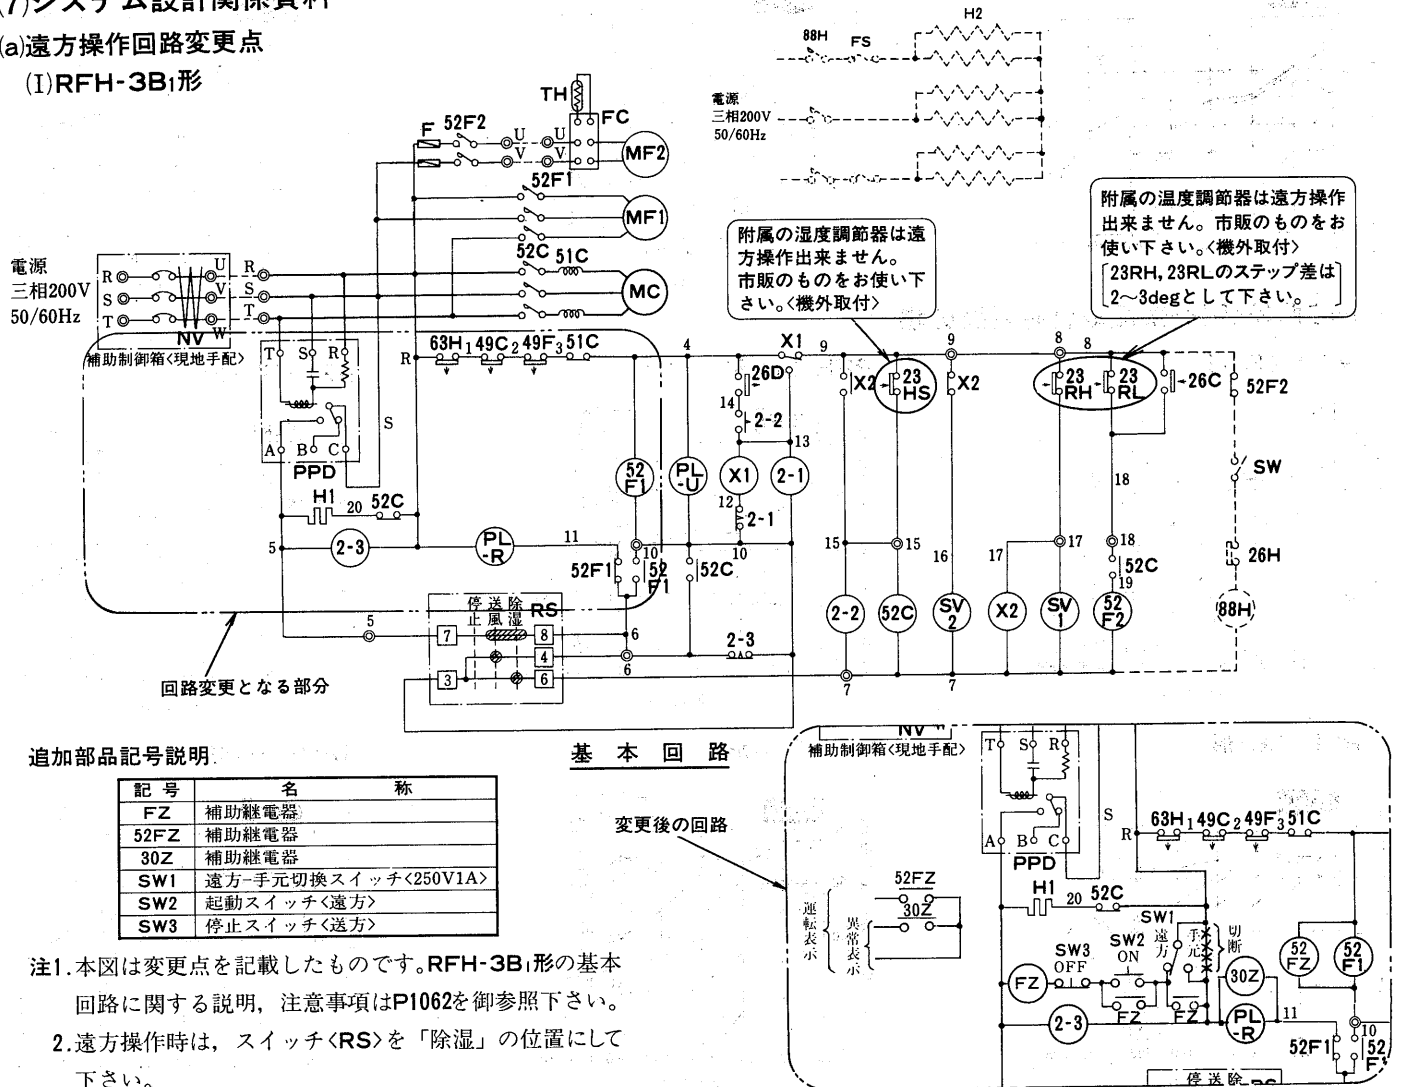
(7)システム設計関係資料
(a)遠方操作回路変更点
(I)RFH-3B1形

H2
88H FS
電源
三相200V
50/60Hz

TH
F 52F2 U U FC
V V MF2
52F1
MF1
52C 51C
MC

電源
三相200V
50/60Hz
R U R
S V S
T W T
NV
補助制御箱〈現地手配〉

附属の湿度調節器は遠方操作出来ません。市販のものをお使い下さい。〈機外取付〉

附属の温度調節器は遠方操作出来ません。市販のものをお使い下さい。〈機外取付〉
[23RH, 23RLのステップ差は2〜3degとして下さい。]

T S R
PPD
A B C
S
R 63H 1 49C 2 49F 3 51C 4 X1 9 9 8 8
26D 14 2-2 13
X2 23 HS X2 23 RH 23 RL 26C 52F2
52 F1 PL -U X1 2-1
12 2-1
H1 20 52C
5 2-3 PL -R 11
52F1 10 52 F1 10 52C
15 15 16 17 17 18 18 52C 19
SW
26H
停送除 止風湿 RS
5 7 8 6
4 2-3
3 6 6
2-2 52C SV 2 X2 SV 1 52 F2 88H
7 7

回路変更となる部分

追加部品記号説明

| 記号 | 名称 |
|---|---|
| FZ | 補助継電器 |
| 52FZ | 補助継電器 |
| 30Z | 補助継電器 |
| SW1 | 遠方-手元切換スイッチ〈250V1A〉 |
| SW2 | 起動スイッチ〈遠方〉 |
| SW3 | 停止スイッチ〈送方〉 |

基本回路

変更後の回路

注1.本図は変更点を記載したものです。RFH-3B1形の基本回路に関する説明，注意事項はP1062を御参照下さい。
2.遠方操作時は，スイッチ〈RS〉を「除湿」の位置にして下さい。

NV
補助制御箱〈現地手配〉
T S R
PPD
A B C
S
R 63H 1 49C 2 49F 3 51C
H1 20 52C
SW1 遠方 手元 切断
52FZ 30Z
運転表示 異常表示
SW3 OFF SW2 ON
FZ FZ FZ 30Z 52 FZ 52 F1
2-3 PL -R 11
52F1 10 52 F1
停送除 RS